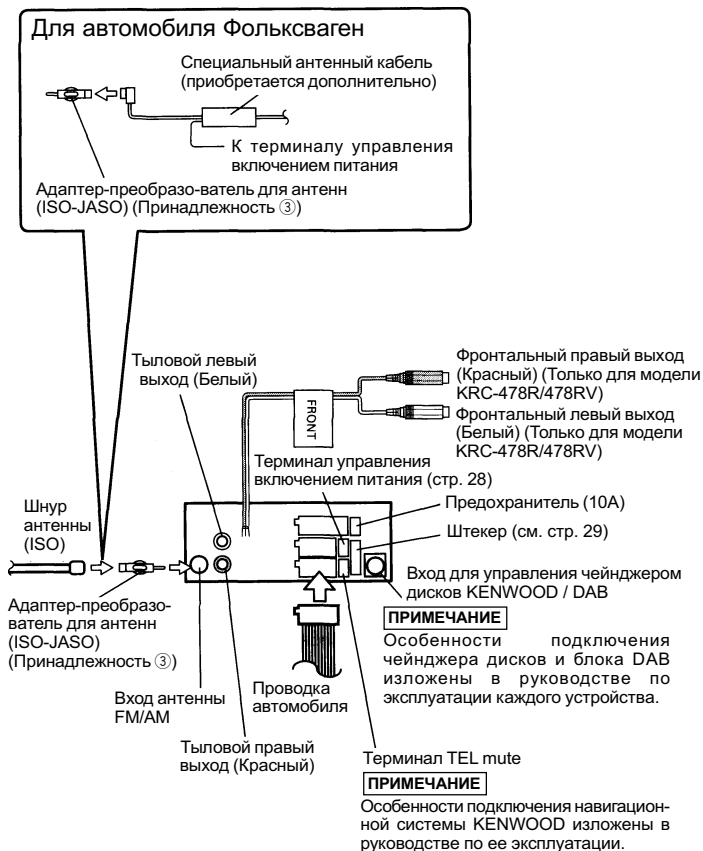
Для автомобиля Фольксваген

Специальный антенный кабель (приобретается дополнительно)

К терминалу управления включением питания

Адаптер-преобразо-ватель для антенн (ISO-JASO) (Принадлежность ③)

Тыловой левый выход (Белый)

FRONT

Фронтальный правый выход (Красный) (Только для модели KRC-478R/478RV)

Фронтальный левый выход (Белый) (Только для модели KRC-478R/478RV)

Терминал управления включением питания (стр. 28)

Шнур антенны (ISO)

Предохранитель (10A)

Штекер (см. стр. 29)

Вход для управления чейнджером дисков KENWOOD / DAB

Адаптер-преобразователь для антенн (ISO-JASO) (Принадлежность ③)

ПРИМЕЧАНИЕ

Особенности подключения чейнджера дисков и блока DAB изложены в руководстве по эксплуатации каждого устройства.

Вход антенны FM/AM

Проводка автомобиля

Тыловой правый выход (Красный)

Терминал TEL mute

ПРИМЕЧАНИЕ

Особенности подключения навигационной системы KENWOOD изложены в руководстве по ее эксплуатации.